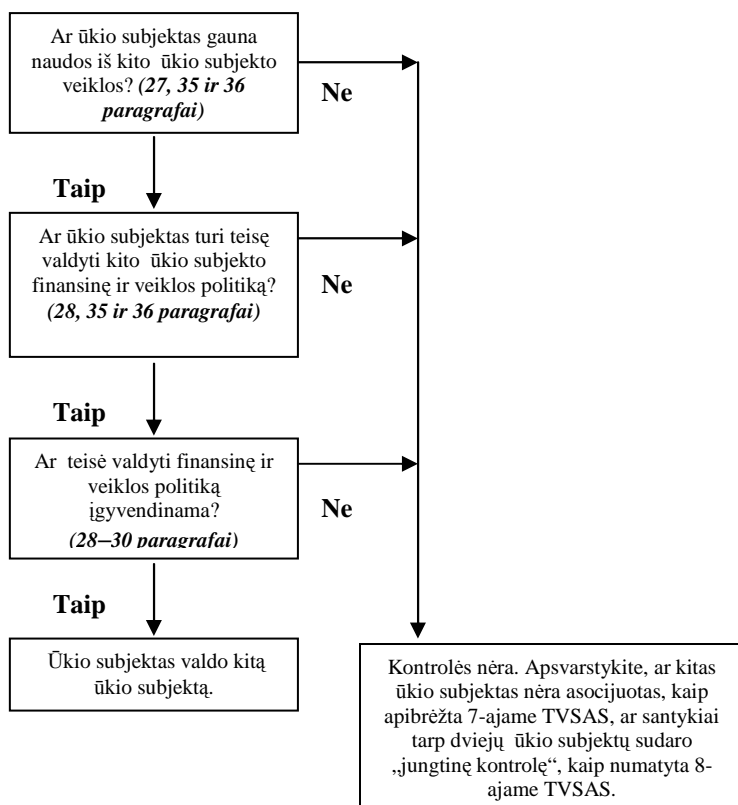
Ar ūkio subjektas gauna naudos iš kito ūkio subjekto veiklos? *(27, 35 ir 36 paragrafai)*

Ne

Taip

Ar ūkio subjektas turi teisę valdyti kito ūkio subjekto finansinę ir veiklos politiką? *(28, 35 ir 36 paragrafai)*

Ne

Taip

Ar teisė valdyti finansinę ir veiklos politiką įgyvendinama? *(28–30 paragrafai)*

Ne

Taip

Ūkio subjektas valdo kitą ūkio subjektą.

Kontrolės nėra. Apsvarstykite, ar kitas ūkio subjektas nėra asocijuotas, kaip apibrėžta 7-ajame TVSAS, ar santykiai tarp dviejų ūkio subjektų sudaro „jungtinę kontrolę“, kaip numatyta 8-ajame TVSAS.